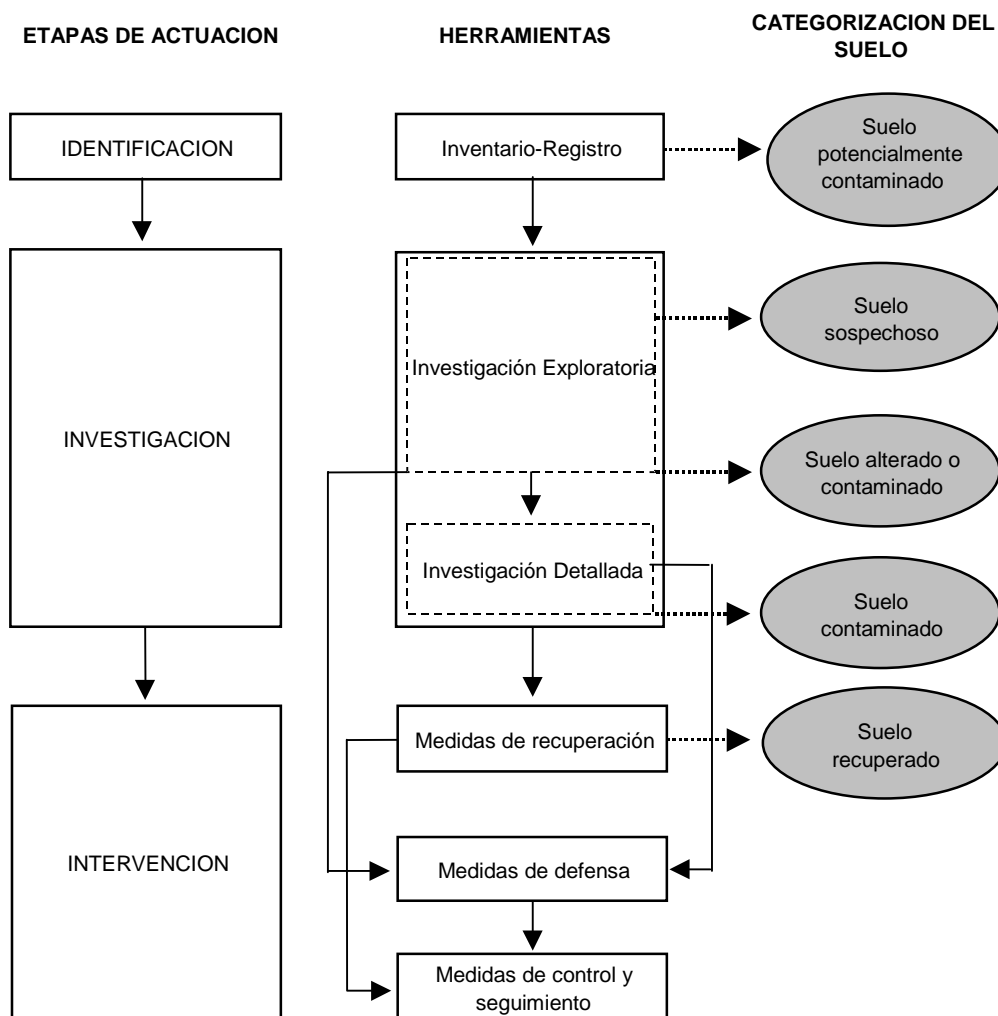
ETAPAS DE ACTUACION

HERRAMIENTAS

CATEGORIZACION DEL SUELO

IDENTIFICACION

Inventario-Registro

Suelo potencialmente contaminado

INVESTIGACION

Investigación Exploratoria

Suelo sospechoso

Suelo alterado o contaminado

Investigación Detallada

Suelo contaminado

INTERVENCION

Medidas de recuperación

Suelo recuperado

Medidas de defensa

Medidas de control y seguimiento